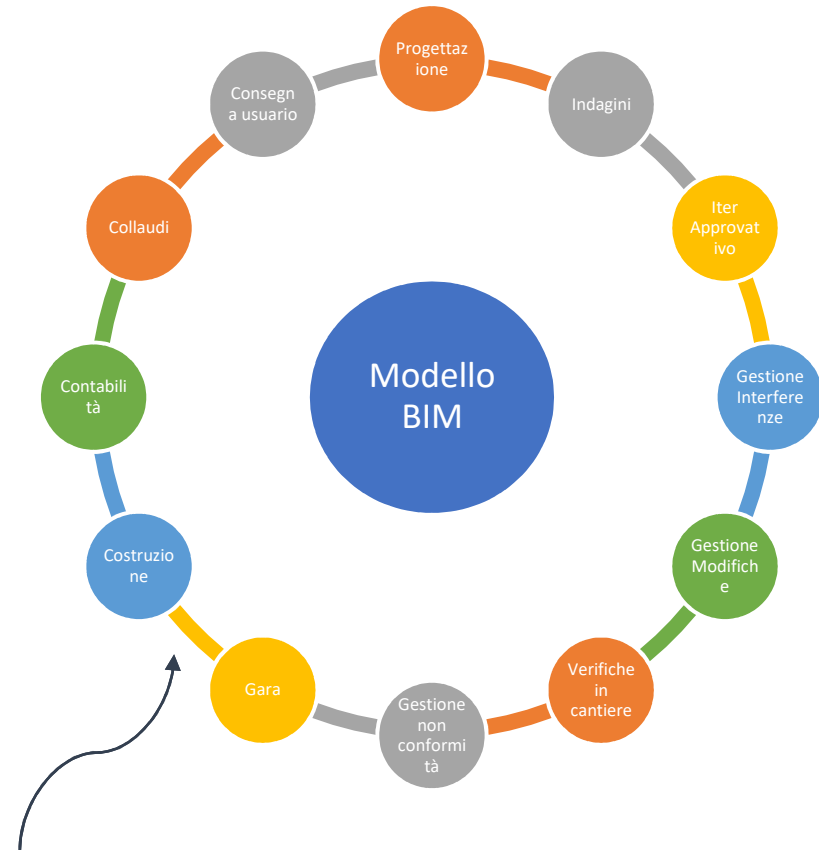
Progettazione

Indagini

Iter Approvativo

Gestione Interferenze

Gestione Modifiche

Verifiche in cantiere

Gestione non conformità

Gara

Costruzione

Contabilità

Collaudi

Consegna usuario

Modello BIM